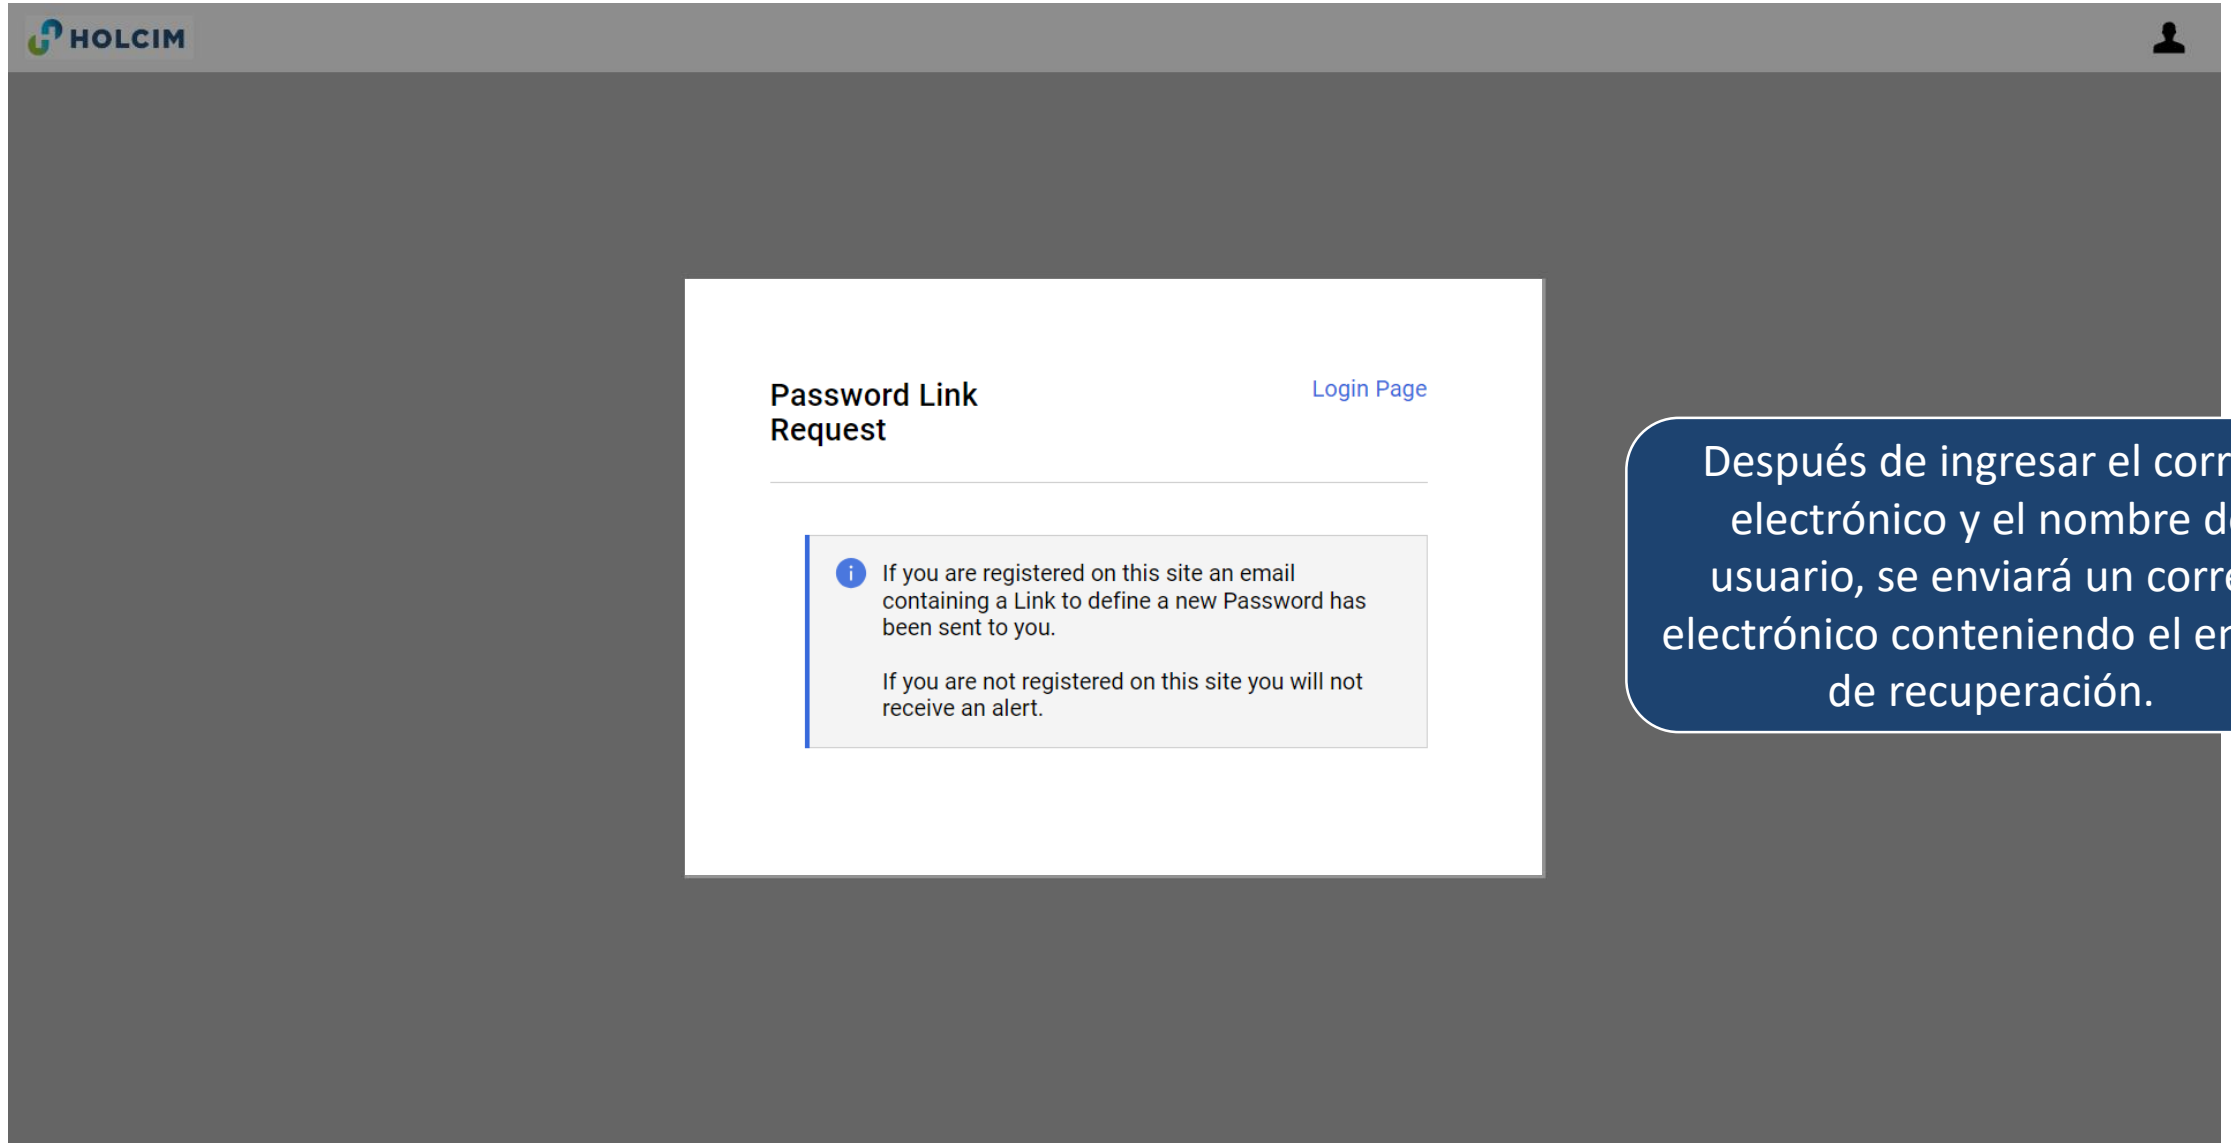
HOLCIM

Password Link Request

Login Page

If you are registered on this site an email containing a Link to define a new Password has been sent to you.

If you are not registered on this site you will not receive an alert.

Después de ingresar el corr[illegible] electrónico y el nombre d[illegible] usuario, se enviará un corr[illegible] electrónico conteniendo el en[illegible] de recuperación.